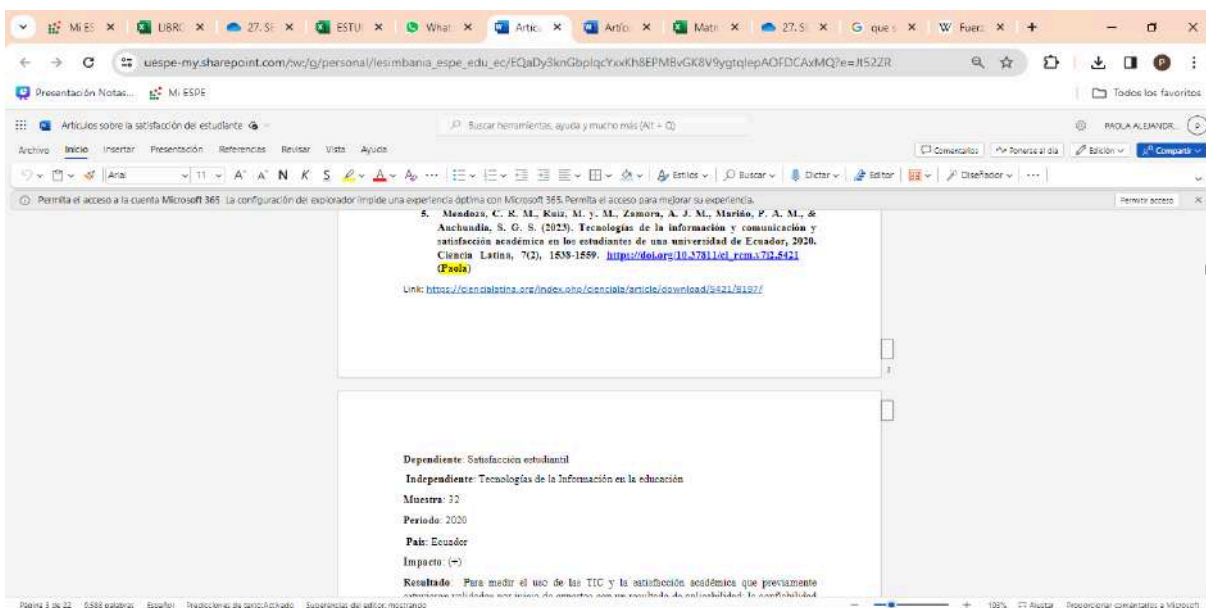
Mi ES × | LIBRO × | 27.SE × | ESTU × | What × | Artíc × | Artíc × | Matr × | 27.SE × | G que × | W Fuer × | +

uespe-my.sharepoint.com/:w:/g/personal/lesimbania_espe_edu_ec/EQaDy3knGbplqcYxxKh8EPMBvGK8V9ygtqlepAOFDCAxMQ?e=Jt522R

Presentación Notas... | Mi ESPE | Todos los favoritos

Artículos sobre la satisfacción del estudiante | Buscar herramientas, ayuda y mucho más (Alt + Q) | PAOLA ALEJANDR...

Archivo | Inicio | Insertar | Presentación | Referencias | Revisar | Vista | Ayuda | Comentarios | Ponerse al día | Edición | Compartir

Arial | 11 | A A N K S | Estilos | Buscar | Dictar | Editor | Diseñador

Permita el acceso a la cuenta Microsoft 365. La configuración del explorador impide una experiencia óptima con Microsoft 365. Permita el acceso para mejorar su experiencia. | Permitir acceso

5. Mendoza, C. R. M., Ruiz, M. y. M., Zamora, A. J. M., Mariño, P. A. M., & Anchundia, S. G. S. (2023). Tecnologías de la información y comunicación y satisfacción académica en los estudiantes de una universidad de Ecuador, 2020. Ciencia Latina, 7(2), 1538-1559. https://doi.org/10.37811/cl_rcm.v7i2.5421 (Paola)

Link: https://ciencialatina.org/index.php/cienciala/article/download/5421/8197/

3

Dependiente: Satisfacción estudiantil

Independiente: Tecnologías de la Información en la educación

Muestra: 32

Periodo: 2020

País: Ecuador

Impacto: (+)

Resultado: Para medir el uso de las TIC y la satisfacción académica que previamente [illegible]

Página 3 de 22 | 6588 palabras | Español | Predicciones de texto: Activado | Sugerencias del editor: mostrando | 100% | Ajustar | Proporcionar comentarios a Microsoft